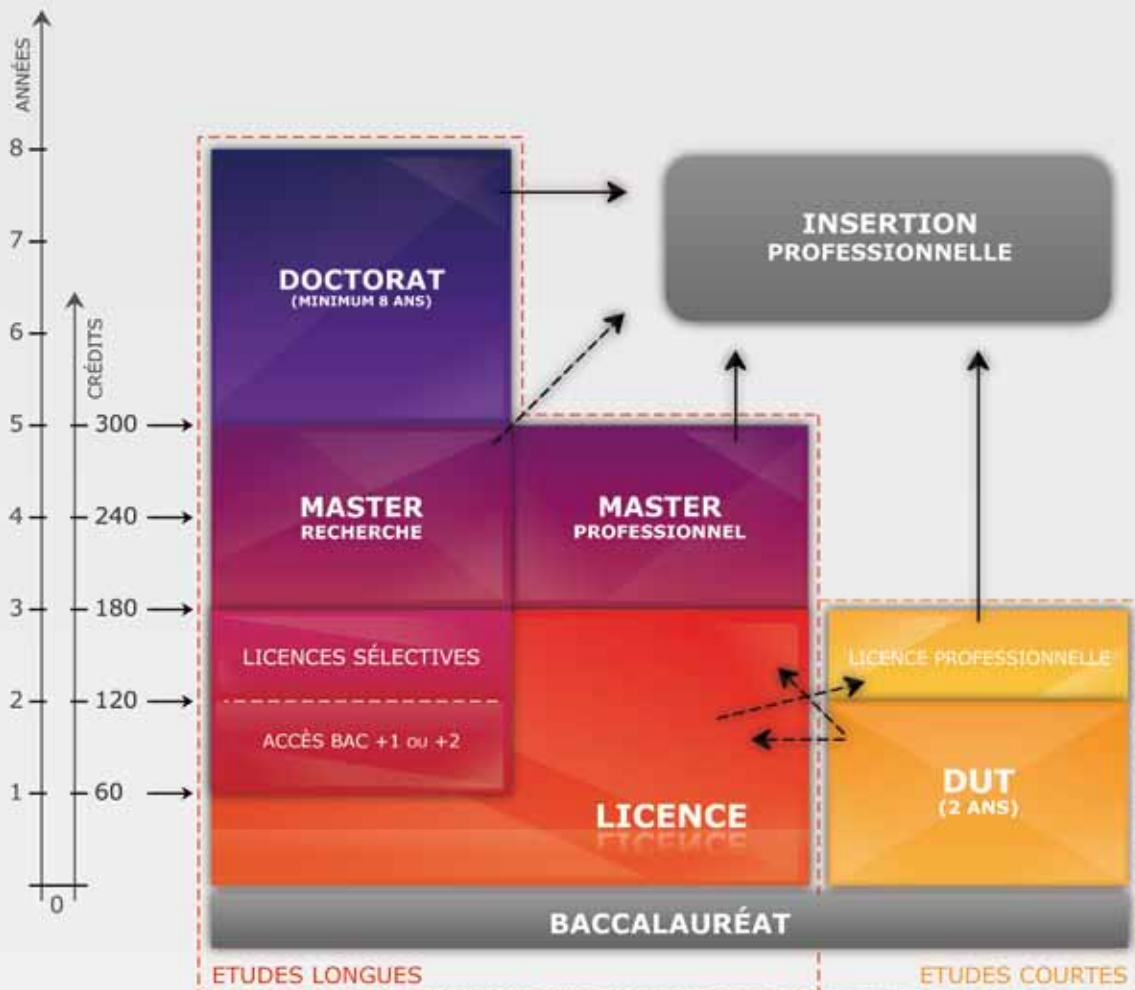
ANNÉES
8
7
6
5
4
3
2
1
CRÉDITS
300
240
180
120
60
0

DOCTORAT
(MINIMUM 8 ANS)

INSERTION
PROFESSIONNELLE

MASTER
RECHERCHE

MASTER
PROFESSIONNEL

LICENCES SÉLECTIVES

ACCÈS BAC +1 ou +2

LICENCE PROFESSIONNELLE

DUT
(2 ANS)

LICENCE

BACCALAURÉAT

ETUDES LONGUES

ETUDES COURTES